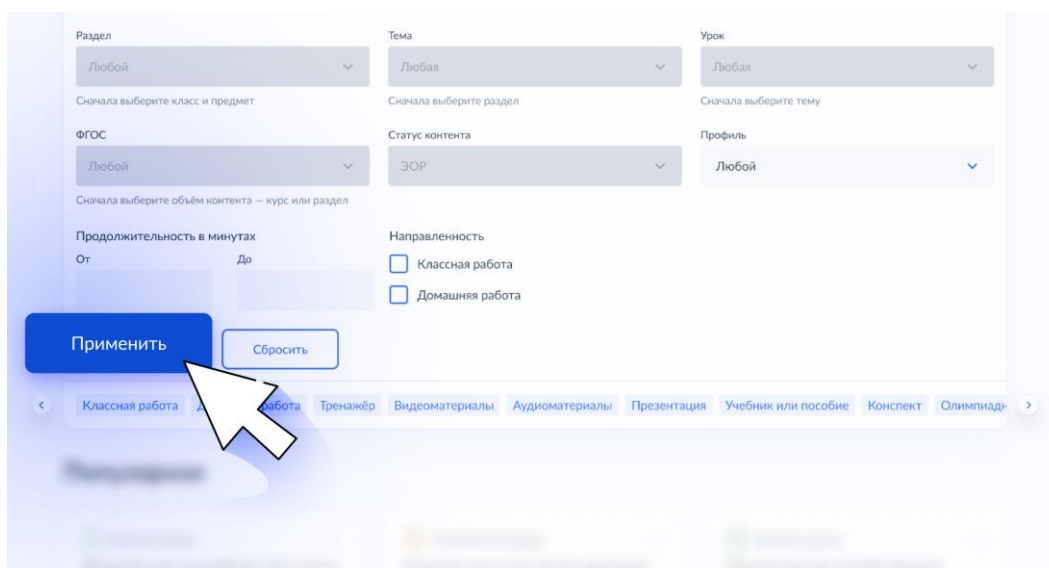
Раздел
Любой
Сначала выберите класс и предмет

Тема
Любая
Сначала выберите раздел

Урок
Любая
Сначала выберите тему

ФГОС
Любой
Сначала выберите объём контента — курс или раздел

Статус контента
ЭОР

Профиль
Любой

Продолжительность в минутах
От
До

Направленность
Классная работа
Домашняя работа

Применить
Сбросить

Классная работа
Д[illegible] работа
Тренажёр
Видеоматериалы
Аудиоматериалы
Презентация
Учебник или пособие
Конспект
Олимпиад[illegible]

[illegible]